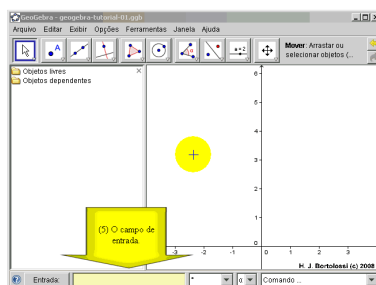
GeoGebra - geogebra-tutorial-01.ggb

Arquivo Editar Exibir Opções Ferramentas Janela Ajuda

a=2

Mover: Arrastar ou selecionar objetos (...

Objetos livres
Objetos dependentes

6
5
4
3
2
1
0

-3
-2
-1
1
2
3

(5) O campo de entrada.

H. J. Bortolossi (c) 2008

Entrada:
α
Comando ...